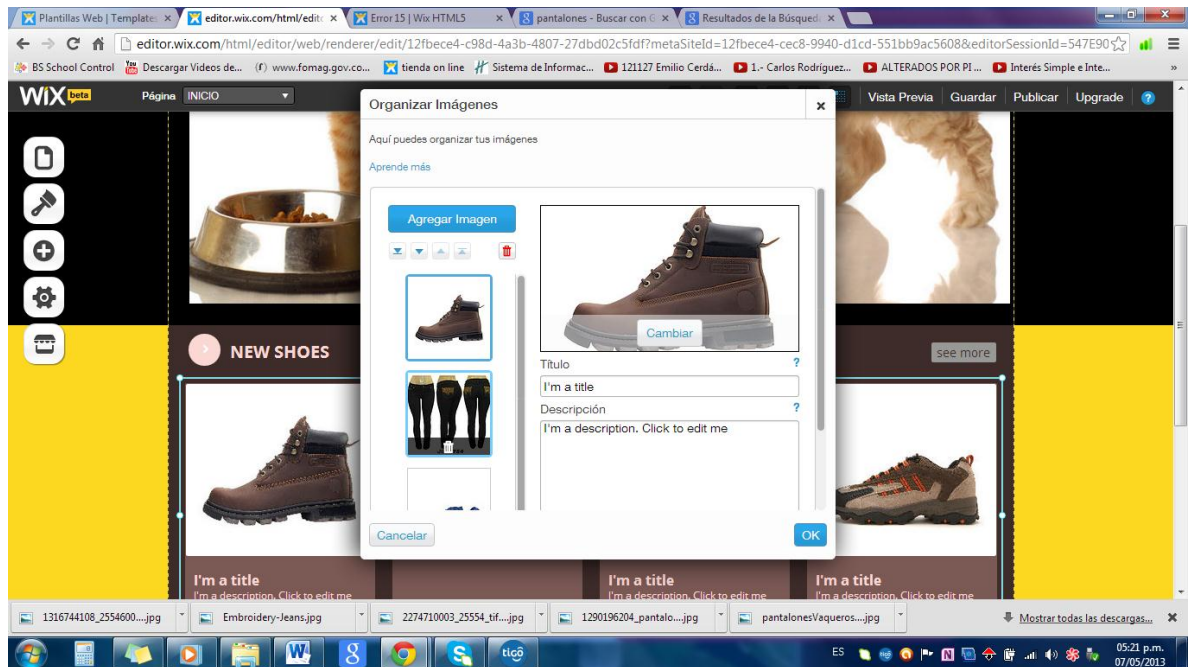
Plantillas Web | Template ×
editor.wix.com/html/edit ×
Error 15 | Wix HTML5 ×
pantalones - Buscar con G ×
Resultados de la Búsqued ×

editor.wix.com/html/editor/web/renderer/edit/12fbece4-c98d-4a3b-4807-27dbd02c5fdf?metaSiteId=12fbece4-cec8-9940-d1cd-551bb9ac5608&editorSessionId=547E90

BS School Control | Descargar Videos de... | (f) www.fomag.gov.co... | tienda on line | Sistema de Informac... | 121127 Emilio Cerdá... | 1.- Carlos Rodríguez... | ALTERADOS POR PI ... | Interés Simple e Inte...

WiX beta
Página INICIO
Vista Previa | Guardar | Publicar | Upgrade ?

Organizar Imágenes
Aquí puedes organizar tus imágenes
Aprende más
Agregar Imagen
Cambiar
Título ?
I'm a title
Descripción ?
I'm a description. Click to edit me
Cancelar
OK

NEW SHOES
see more
I'm a title
I'm a description. Click to edit me
I'm a title
I'm a description. Click to edit me
I'm a title
I'm a description. Click to edit me

1316744108_2554600....jpg
Embroidery-Jeans.jpg
2274710003_25554_tif....jpg
1290196204_pantalo....jpg
pantalonesVaqueros....jpg
Mostrar todas las descargas...

ES
05:21 p.m.
07/05/2013